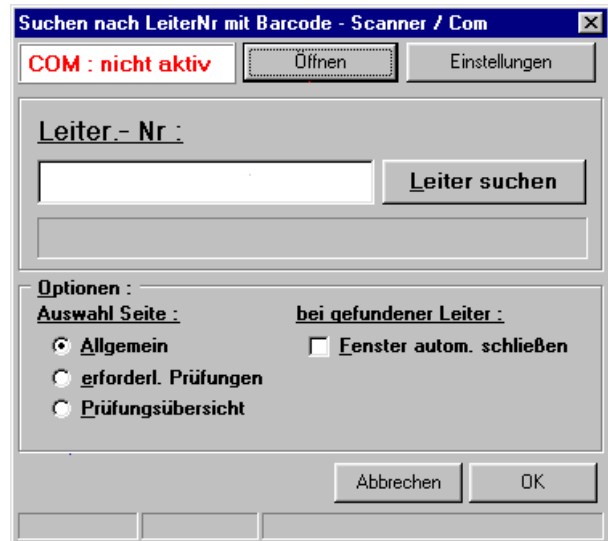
Suchen nach LeiterNr mit Barcode - Scanner / Com

COM : nicht aktiv

Öffnen

Einstellungen

Leiter.- Nr :

Leiter suchen

Optionen :

Auswahl Seite :

Allgemein

erforderl. Prüfungen

Prüfungsübersicht

bei gefundener Leiter :

Fenster autom. schließen

Abbrechen

OK